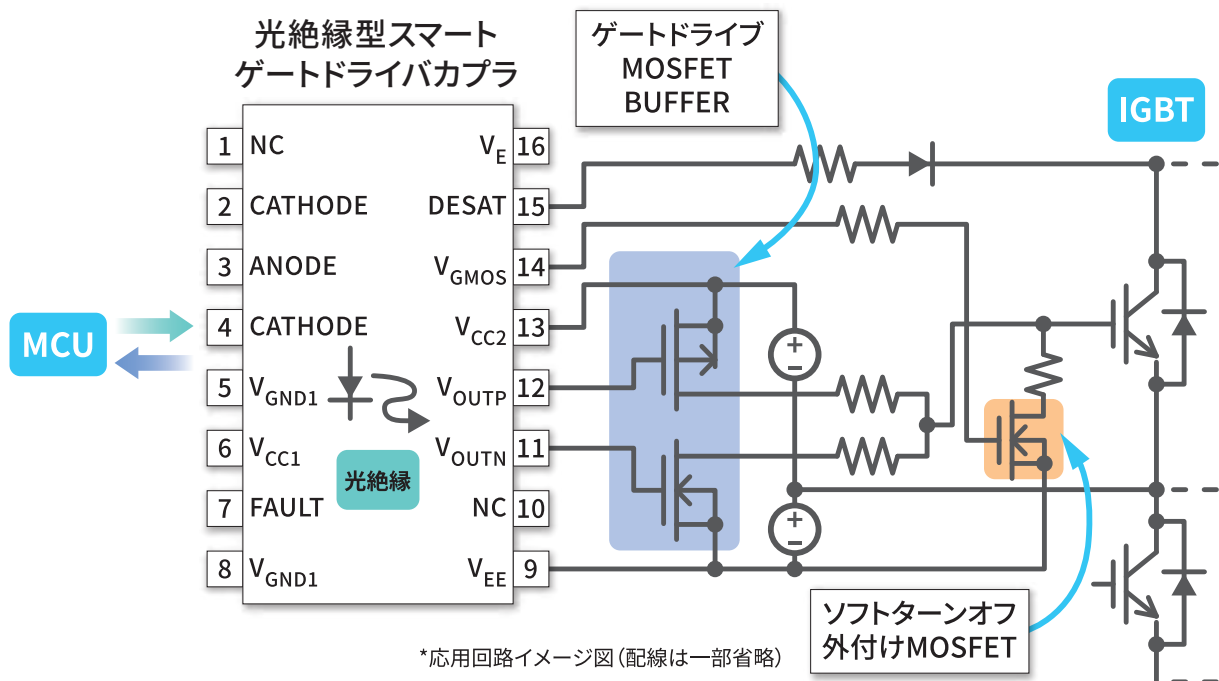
光絶縁型スマート
ゲートドライバカプラ

ゲートドライブ
MOSFET
BUFFER

IGBT

1 NC
2 CATHODE
3 ANODE
4 CATHODE
5 $V_{GND1}$
6 $V_{CC1}$
7 FAULT
8 $V_{GND1}$

$V_E$ 16
DESAT 15
$V_{GMOS}$ 14
$V_{CC2}$ 13
$V_{OUTP}$ 12
$V_{OUTN}$ 11
NC 10
$V_{EE}$ 9

MCU

光絶縁

+
−
+
−

ソフトターンオフ
外付けMOSFET

*応用回路イメージ図（配線は一部省略）